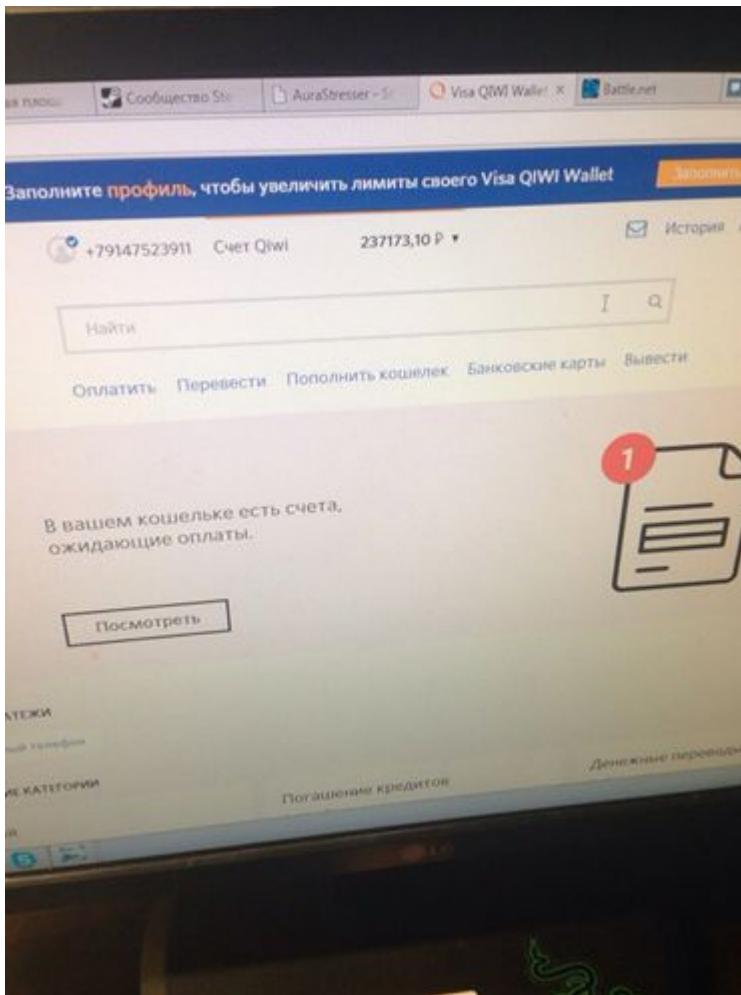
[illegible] | Сообщество Ste | AuraStresser - S | Visa QIWI Wallet × | Battle.net

Заполните профиль, чтобы увеличить лимиты своего Visa QIWI Wallet Заполнить

+79147523911 Счет Qiwi 237173,10 ₽ ▾

История

Найти

Оплатить Перевести Пополнить кошелек Банковские карты Вывести

1

В вашем кошельке есть счета, ожидающие оплаты.

Посмотреть

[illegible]тежи

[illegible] телефон

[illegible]е категории

Погашение кредитов

Денежные переводы

LG